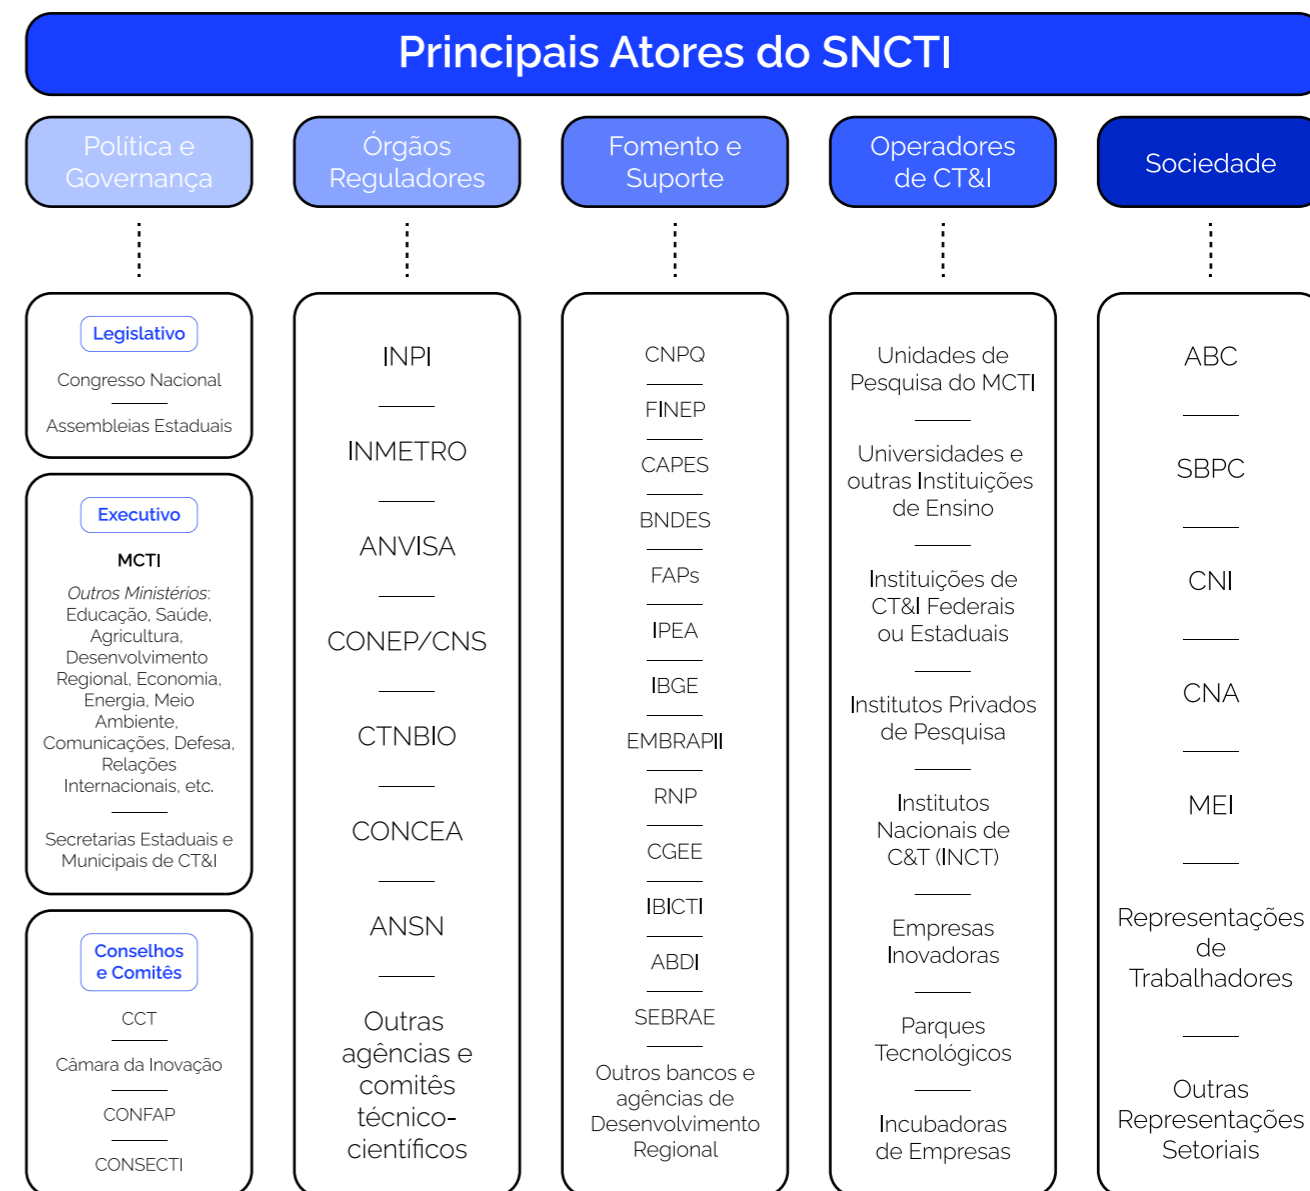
Principais Atores do SNCTI

Política e Governança

Órgãos Reguladores

Fomento e Suporte

Operadores de CT&I

Sociedade

Legislativo

Congresso Nacional

Assembleias Estaduais

Executivo

MCTI

Outros Ministérios: Educação, Saúde, Agricultura, Desenvolvimento Regional, Economia, Energia, Meio Ambiente, Comunicações, Defesa, Relações Internacionais, etc.

Secretarias Estaduais e Municipais de CT&I

Conselhos e Comitês

CCT

Câmara da Inovação

CONFAP

CONSECTI

INPI

INMETRO

ANVISA

CONEP/CNS

CTNBIO

CONCEA

ANSN

Outras agências e comitês técnico-científicos

CNPQ

FINEP

CAPES

BNDES

FAPs

IPEA

IBGE

EMBRAPII

RNP

CGEE

IBICTI

ABDI

SEBRAE

Outros bancos e agências de Desenvolvimento Regional

Unidades de Pesquisa do MCTI

Universidades e outras Instituições de Ensino

Instituições de CT&I Federais ou Estaduais

Institutos Privados de Pesquisa

Institutos Nacionais de C&T (INCT)

Empresas Inovadoras

Parques Tecnológicos

Incubadoras de Empresas

ABC

SBPC

CNI

CNA

MEI

Representações de Trabalhadores

Outras Representações Setoriais